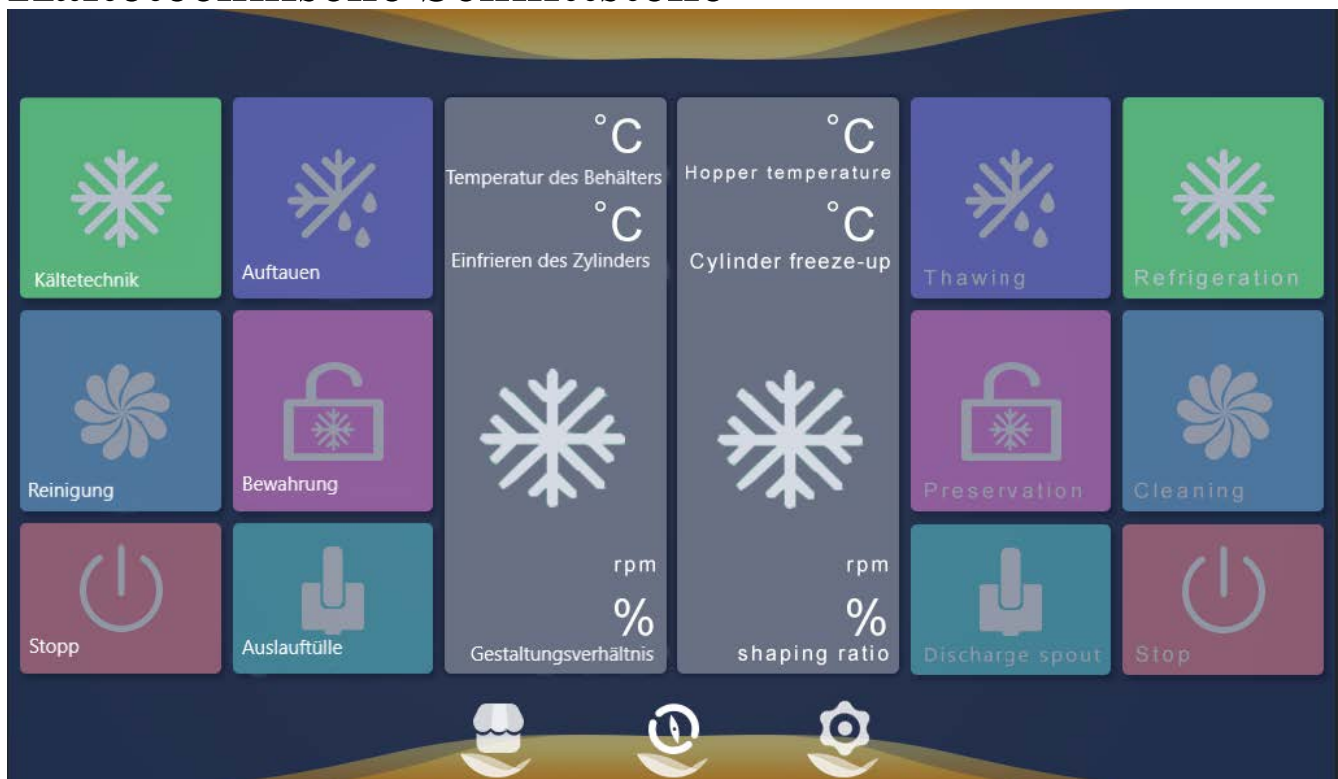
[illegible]

Kältetechnik

Auftauen

°C
Temperatur des Behälters
°C
Einfrieren des Zylinders

rpm
%
Gestaltungsverhältnis

°C
Hopper temperature
°C
Cylinder freeze-up

rpm
%
shaping ratio

Thawing

Refrigeration

Reinigung

Bewahrung

Preservation

Cleaning

Stopp

Auslauftülle

Discharge spout

Stop